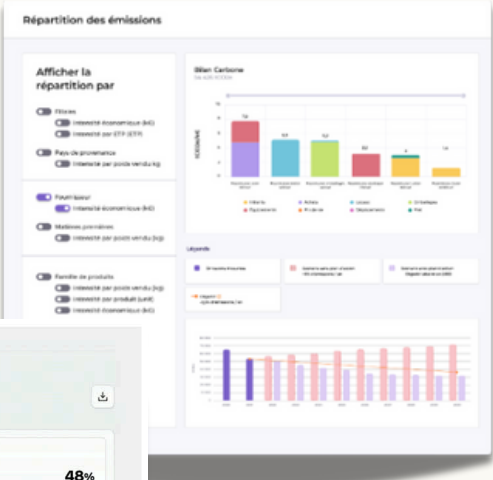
Répartition des émissions

Afficher la répartition par

Filières

Intensité économique (kt€)

Intensité par ETP (ETP)

Pays de provenance

Intensité par poids vendu kg

Fournisseur

Intensité économique (kt€)

Matières premières

Intensité par poids vendu (kg)

Famille de produits

Intensité par poids vendu (kg)

Intensité par produit (unit)

Intensité économique (kt€)

Bilan Carbone

Légende

48%